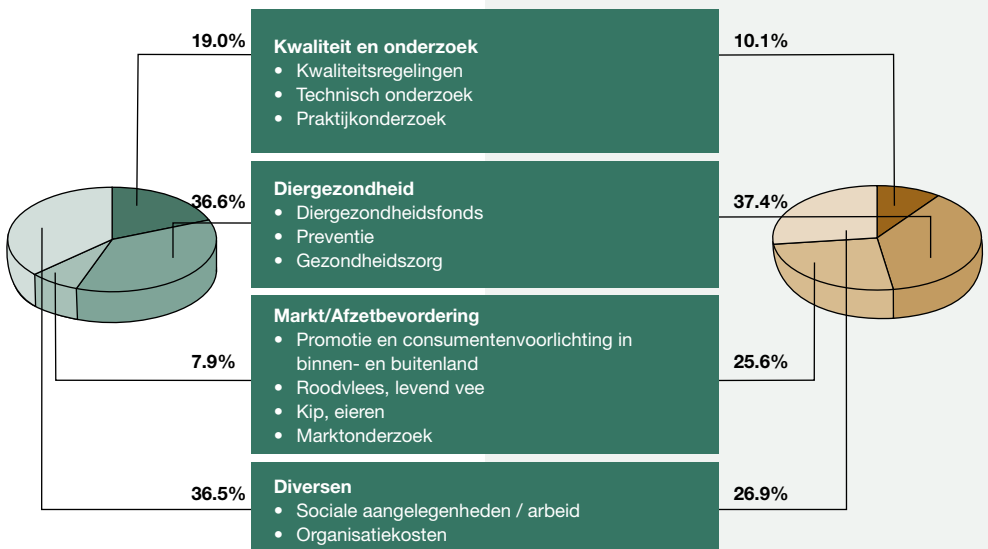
19.0%

Kwaliteit en onderzoek
• Kwaliteitsregelingen
• Technisch onderzoek
• Praktijkonderzoek

10.1%

36.6%

Diergezondheid
• Diergezondheidsfonds
• Preventie
• Gezondheidszorg

37.4%

Markt/Afzetbevordering
• Promotie en consumentenvoorlichting in binnen- en buitenland
• Roodvlees, levend vee
• Kip, eieren
• Marktonderzoek

7.9%

25.6%

36.5%

Diversen
• Sociale aangelegenheden / arbeid
• Organisatiekosten

26.9%